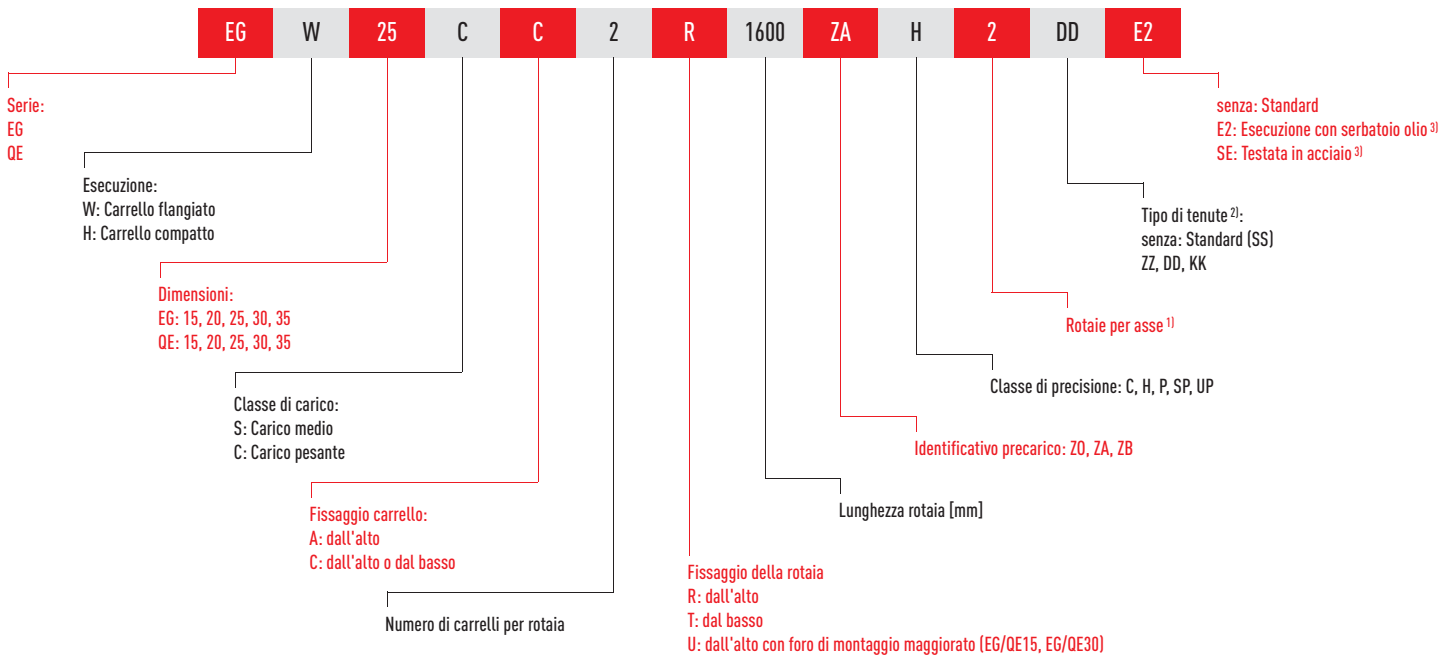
EG W 25 C C 2 R 1600 ZA H 2 DD E2

Serie:
EG
QE

Esecuzione:
W: Carrello flangiato
H: Carrello compatto

Dimensioni:
EG: 15, 20, 25, 30, 35
QE: 15, 20, 25, 30, 35

Classe di carico:
S: Carico medio
C: Carico pesante

Fissaggio carrello:
A: dall'alto
C: dall'alto o dal basso

Numero di carrelli per rotaia

Fissaggio della rotaia
R: dall'alto
T: dal basso
U: dall'alto con foro di montaggio maggiorato (EG/QE15, EG/QE30)

Lunghezza rotaia [mm]

Identificativo precarico: ZO, ZA, ZB

Classe di precisione: C, H, P, SP, UP

Rotaie per asse $^{1)}$

Tipo di tenute $^{2)}$:
senza: Standard (SS)
ZZ, DD, KK

senza: Standard
E2: Esecuzione con serbatoio olio $^{3)}$
SE: Testata in acciaio $^{3)}$